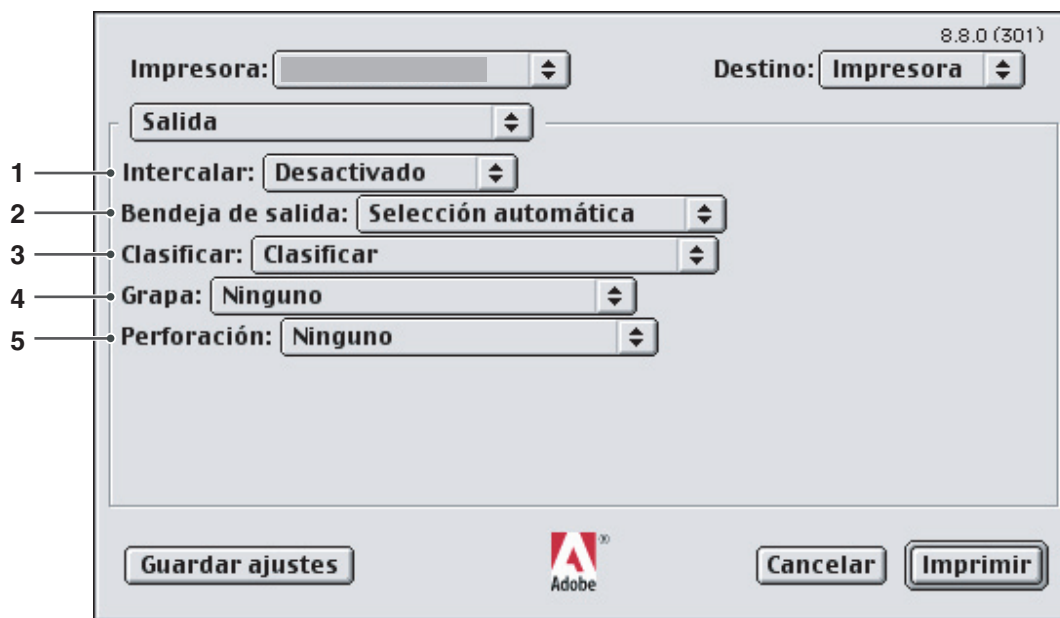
8.8.0 (301)

Impresora:

Destino: Impresora

Salida

1 Intercalar: Desactivado

2 Bendeja de salida: Selección automática

3 Clasificar: Clasificar

4 Grapa: Ninguno

5 Perforación: Ninguno

Guardar ajustes

Adobe

Cancelar

Imprimir